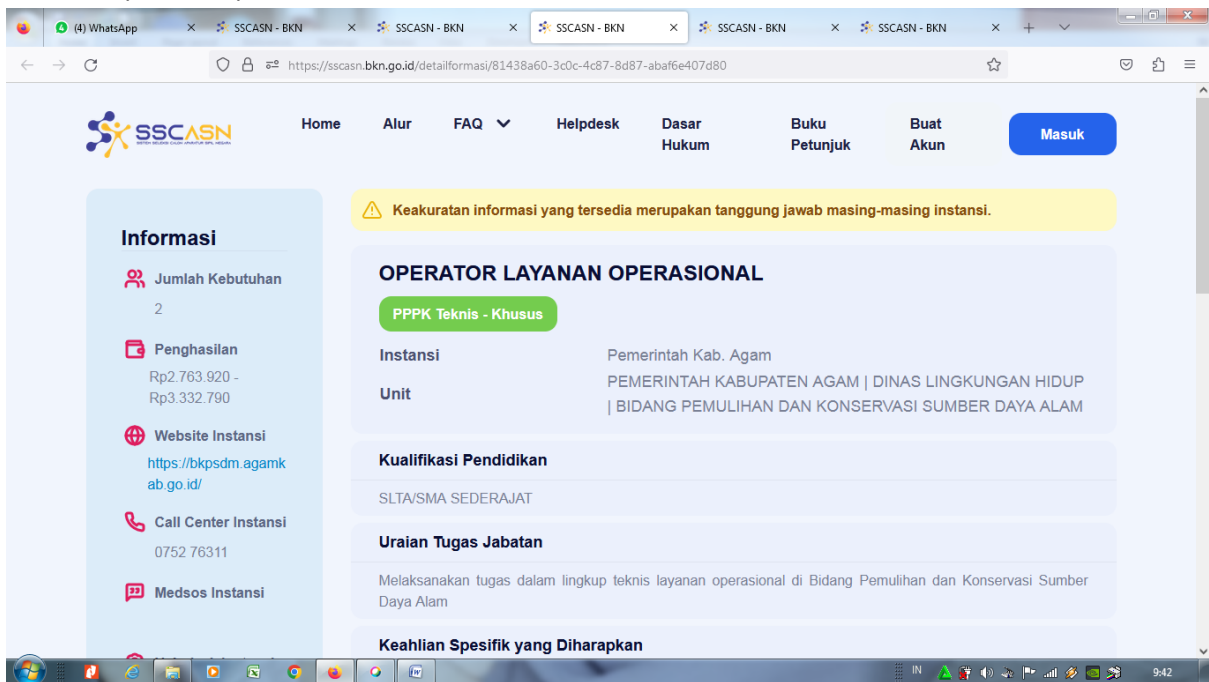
(4) WhatsApp × SSCASN - BKN × SSCASN - BKN × SSCASN - BKN × SSCASN - BKN × SSCASN - BKN ×

https://sscasn.bkn.go.id/detailformasi/81438a60-3c0c-4c87-8d87-abaf6e407d80

SSCASN SISTEM SELEKSI CALON APARATUR SIPIL NEGARA

Home Alur FAQ Helpdesk Dasar Hukum Buku Petunjuk Buat Akun Masuk

Informasi

Jumlah Kebutuhan
2

Penghasilan
Rp2.763.920 - Rp3.332.790

Website Instansi
https://bkpsdm.agamkab.go.id/

Call Center Instansi
0752 76311

Medsos Instansi

Keakuratan informasi yang tersedia merupakan tanggung jawab masing-masing instansi.

OPERATOR LAYANAN OPERASIONAL

PPPK Teknis - Khusus

| Instansi | Pemerintah Kab. Agam |
|---|---|
| Unit | PEMERINTAH KABUPATEN AGAM \| DINAS LINGKUNGAN HIDUP \| BIDANG PEMULIHAN DAN KONSERVASI SUMBER DAYA ALAM |

Kualifikasi Pendidikan

SLTA/SMA SEDERAJAT

Uraian Tugas Jabatan

Melaksanakan tugas dalam lingkup teknis layanan operasional di Bidang Pemulihan dan Konservasi Sumber Daya Alam

Keahlian Spesifik yang Diharapkan

IN 9:42